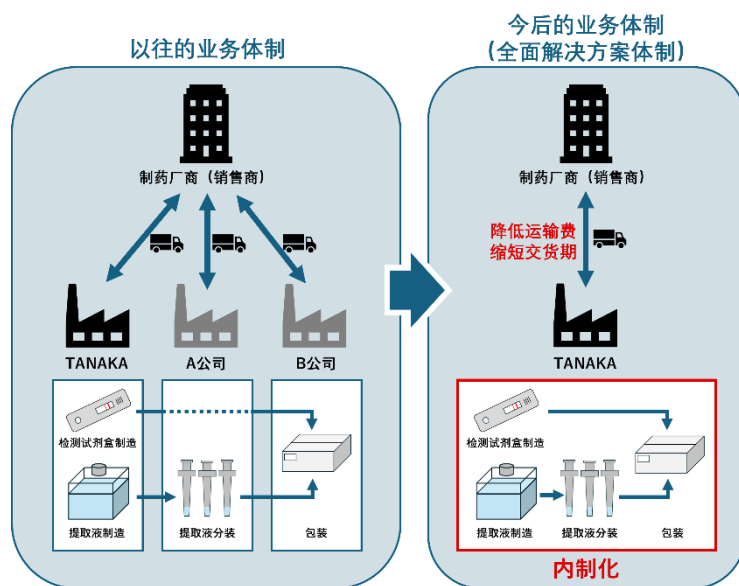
以往的业务体制

制药厂商（销售商）

TANAKA

A公司

B公司

检测试剂盒制造

提取液制造

提取液分装

包装

今后的业务体制
（全面解决方案体制）

制药厂商（销售商）

降低运输费
缩短交货期

TANAKA

检测试剂盒制造

提取液制造

提取液分装

包装

内制化